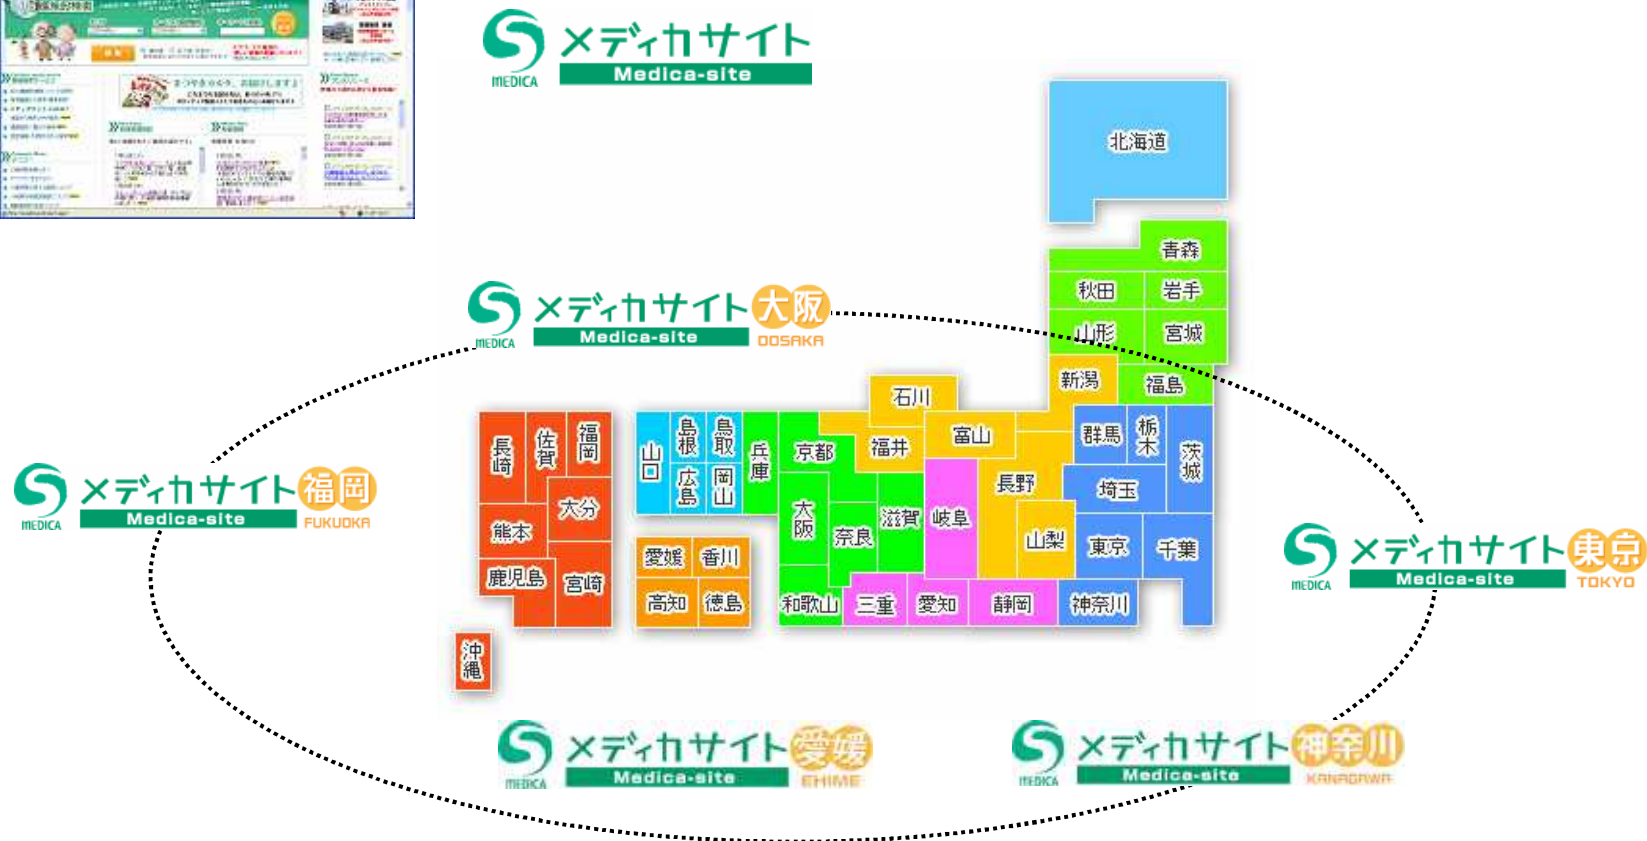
MEDICA メディカサイト Medica-site

MEDICA メディカサイト 大阪 Medica-site OOSAKA

MEDICA メディカサイト 福岡 Medica-site FUKUOKA

MEDICA メディカサイト 東京 Medica-site TOKYO

MEDICA メディカサイト 愛媛 Medica-site EHIME

MEDICA メディカサイト 神奈川 Medica-site KANAGAWA

北海道
青森
秋田
岩手
山形
宮城
新潟
福島
石川
群馬
栃木
茨城
富山
福井
京都
兵庫
鳥取
島根
山口
広島
岡山
長野
岐阜
滋賀
大阪
奈良
埼玉
山梨
東京
千葉
和歌山
三重
愛知
静岡
神奈川
長崎
佐賀
福岡
大分
熊本
鹿児島
宮崎
愛媛
香川
高知
徳島
沖縄